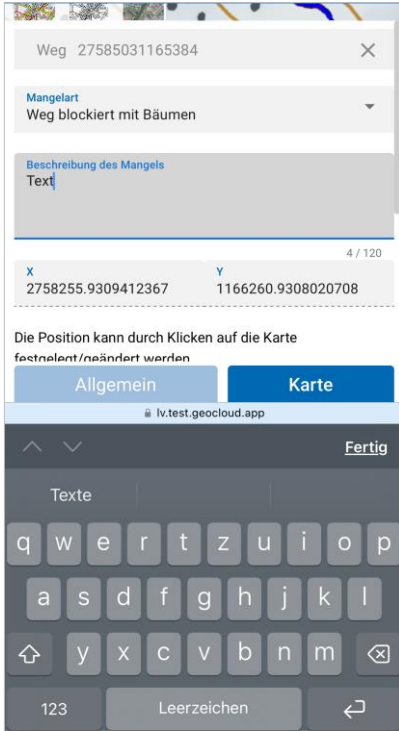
Weg 27585031165384

Mangelart
Weg blockiert mit Bäumen

Beschreibung des Mangels
Text

4 / 120

X
2758255.9309412367

Y
1166260.9308020708

Die Position kann durch Klicken auf die Karte festgelegt/geändert werden

Allgemein

Karte

lv.test.geocloud.app

Fertig

Texte

q w e r t z u i o p
a s d f g h j k l
y x c v b n m

123

Leerzeichen